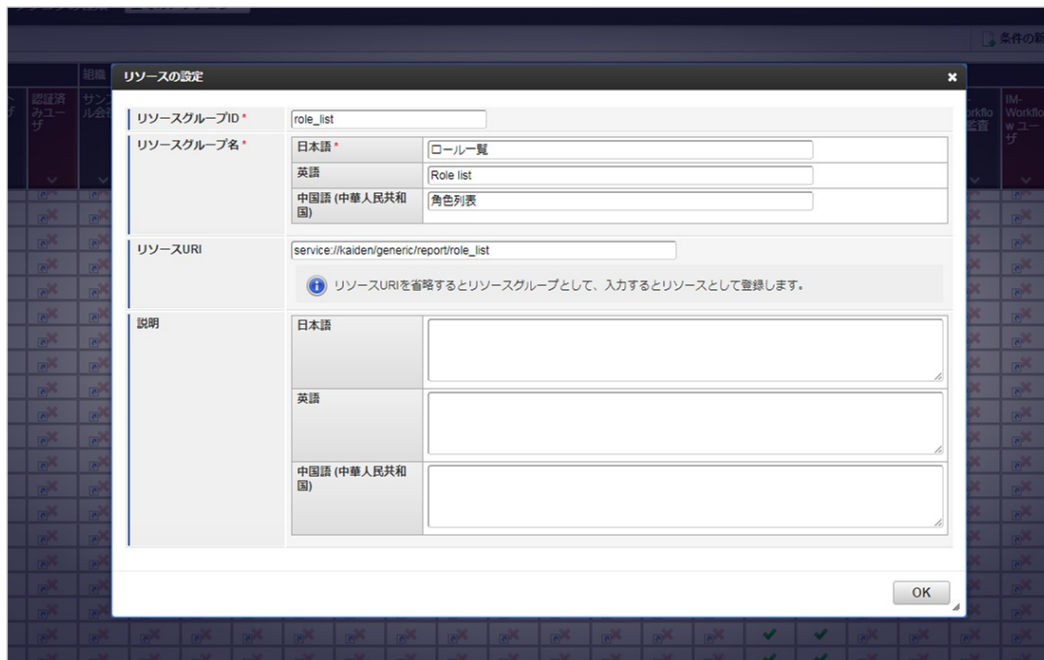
条件の新

組織

認証済みユーザ

サンプル会社

Workflow監査

IM-Workflowユーザ

リソースの設定

×

| リソースグループID * | role_list | |
|---|---|---|
| リソースグループ名 * | 日本語 * | ロール一覧 |
| | 英語 | Role list |
| | 中国語 (中華人民共和国) | 角色列表 |
| リソースURI | service://kaiden/generic/report/role_list | |
| | リソースURIを省略するとリソースグループとして、入力するとリソースとして登録します。 | |
| 説明 | 日本語 | |
| | 英語 | |
| | 中国語 (中華人民共和国) | |

OK